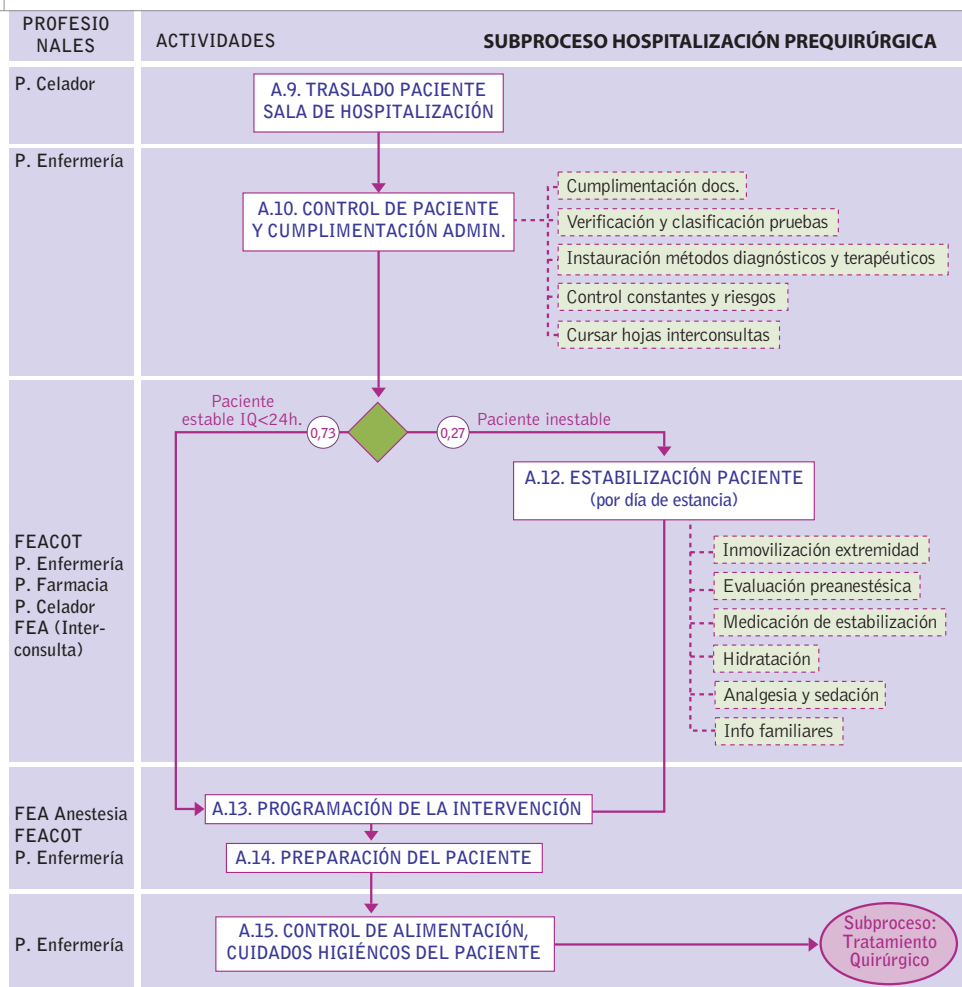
PROFESIONALES

ACTIVIDADES

SUBPROCESO HOSPITALIZACIÓN PREQUIRÚRGICA

P. Celador

A.9. TRASLADO PACIENTE SALA DE HOSPITALIZACIÓN

P. Enfermería

A.10. CONTROL DE PACIENTE Y CUMPLIMENTACIÓN ADMIN.

Cumplimentación docs.

Verificación y clasificación pruebas

Instauración métodos diagnósticos y terapéuticos

Control constantes y riesgos

Cursar hojas interconsultas

FEACOT
P. Enfermería
P. Farmacia
P. Celador
FEA (Interconsulta)

Paciente estable IQ<24h.

0,73

0,27

Paciente inestable

A.12. ESTABILIZACIÓN PACIENTE (por día de estancia)

Inmovilización extremidad

Evaluación preanestésica

Medicación de estabilización

Hidratación

Analgesia y sedación

Info familiares

FEA Anestesia
FEACOT
P. Enfermería

A.13. PROGRAMACIÓN DE LA INTERVENCIÓN

A.14. PREPARACIÓN DEL PACIENTE

P. Enfermería

A.15. CONTROL DE ALIMENTACIÓN, CUIDADOS HIGIÉNCOS DEL PACIENTE

Subproceso: Tratamiento Quirúrgico